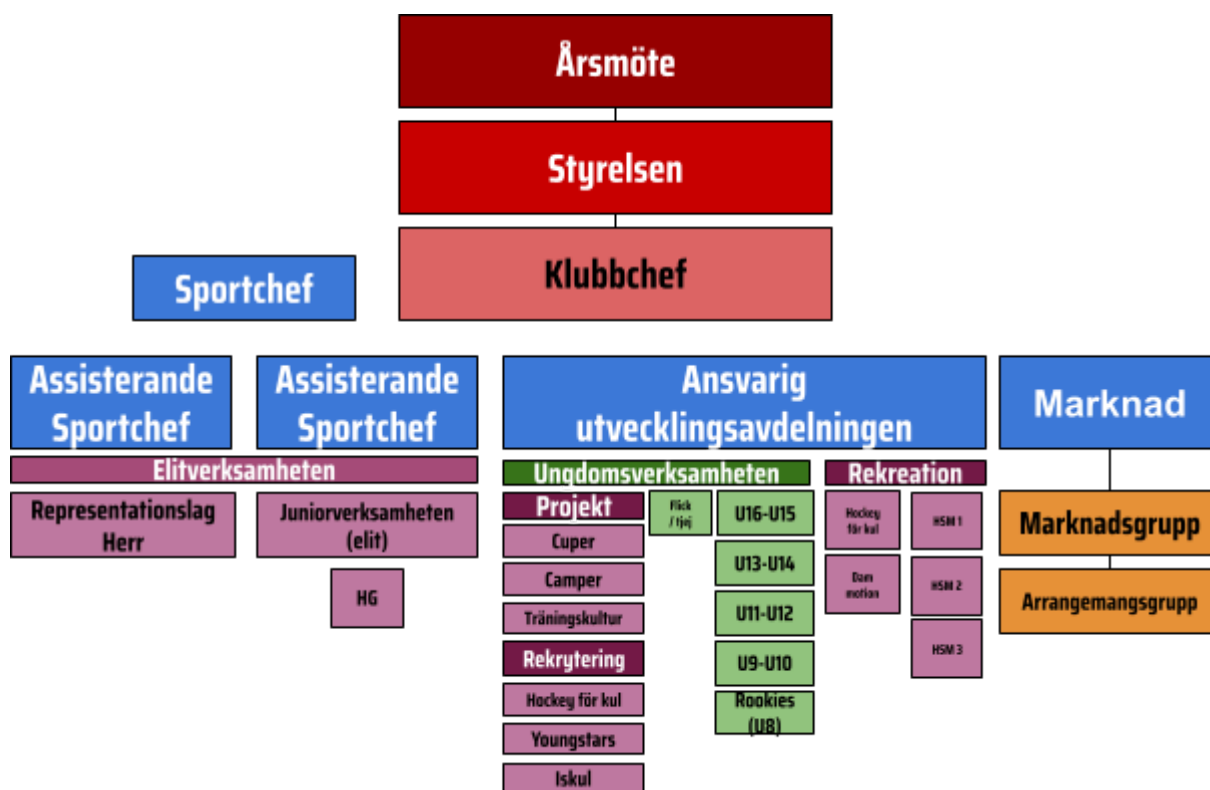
Årsmöte

Styrelsen

Klubbchef

Sportchef

Assisterande Sportchef

Assisterande Sportchef

Ansvarig utvecklingsavdelningen

Marknad

Elitverksamheten

Representationslag Herr

Juniorverksamheten (elit)

HG

Ungdomsverksamheten

Projekt

Cuper

Camper

Träningskultur

Rekrytering

Hockey för kul

Youngstars

Iskul

Flick / tjej

U16-U15

U13-U14

U11-U12

U9-U10

Rookies (U8)

Rekreation

Hockey för kul

Dam motion

HSM 1

HSM 2

HSM 3

Marknadsgrupp

Arrangemangsgrupp